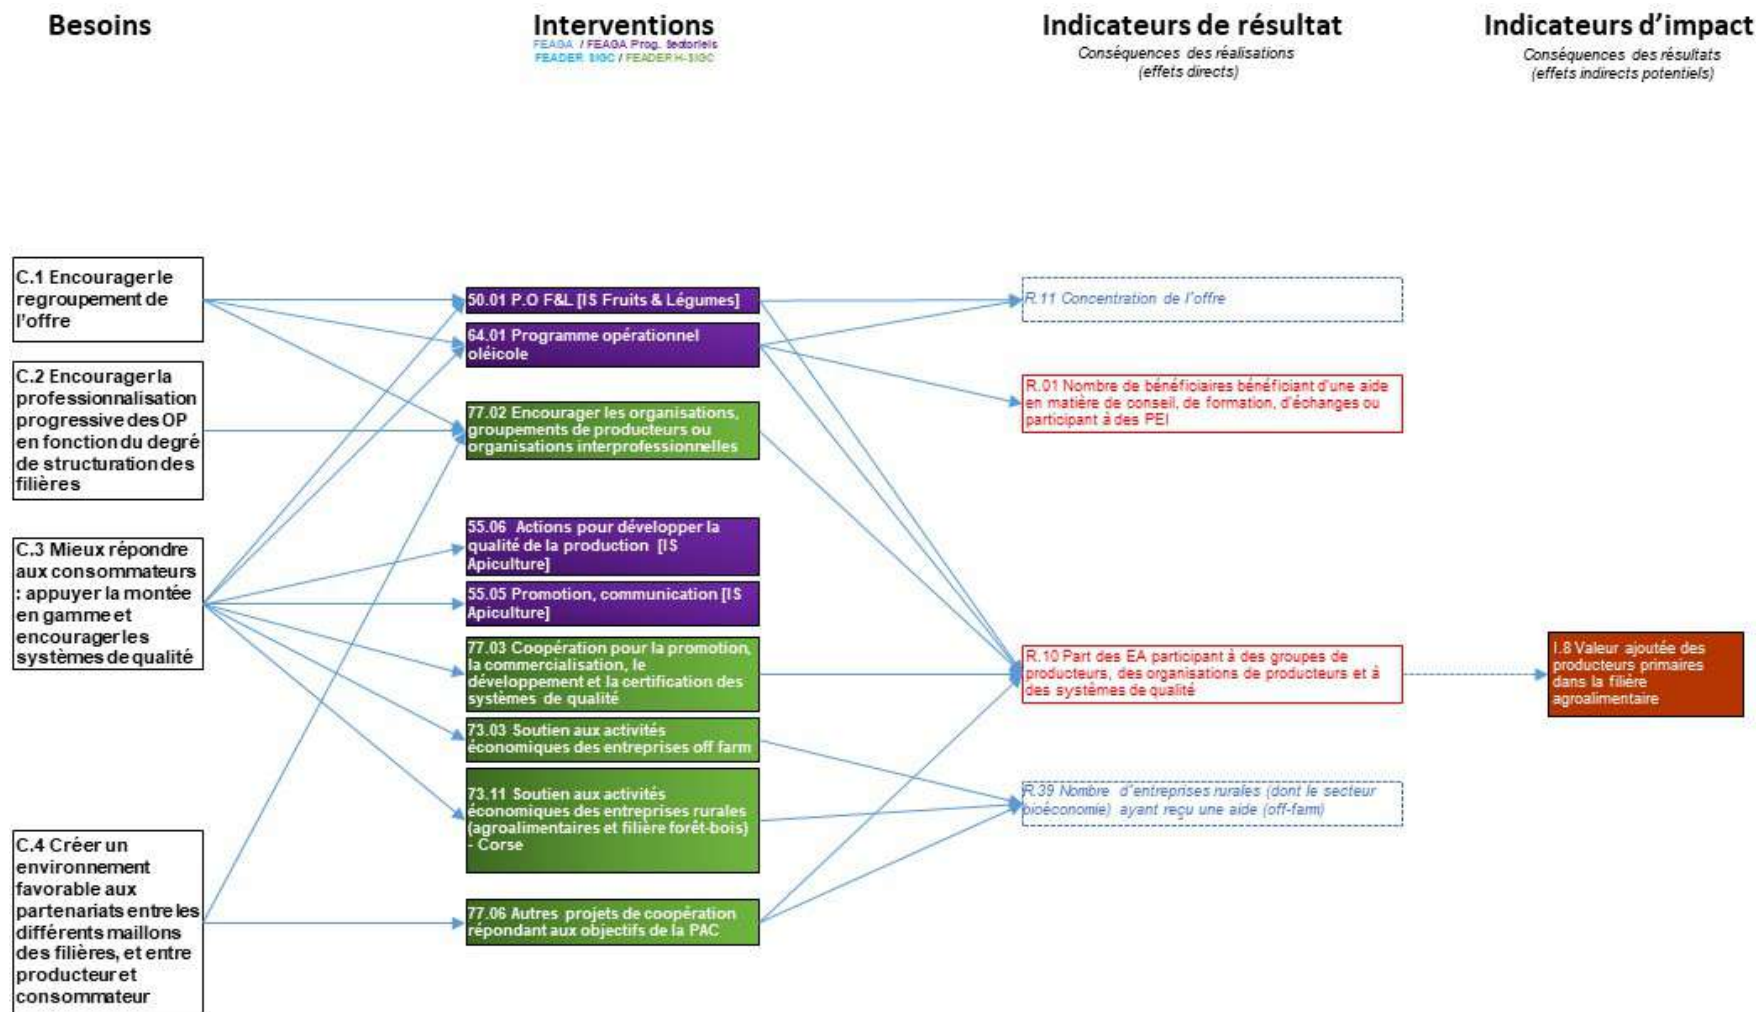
Besoins

Interventions
FEAGA / FEAGA Prog. Sectoriels
FEADER SIGC / FEADER H-SIGC

Indicateurs de résultat
Conséquences des réalisations (effets directs)

Indicateurs d'impact
Conséquences des résultats (effets indirects potentiels)

C.1 Encourager le regroupement de l'offre

C.2 Encourager la professionnalisation progressive des OP en fonction du degré de structuration des filières

C.3 Mieux répondre aux consommateurs : appuyer la montée en gamme et encourager les systèmes de qualité

C.4 Créer un environnement favorable aux partenariats entre les différents maillons des filières, et entre producteur et consommateur

50.01 P.O F&L [IS Fruits & Légumes]

64.01 Programme opérationnel oléicole

77.02 Encourager les organisations, groupements de producteurs ou organisations interprofessionnelles

55.06 Actions pour développer la qualité de la production [IS Apiculture]

55.05 Promotion, communication [IS Apiculture]

77.03 Coopération pour la promotion, la commercialisation, le développement et la certification des systèmes de qualité

73.03 Soutien aux activités économiques des entreprises off farm

73.11 Soutien aux activités économiques des entreprises rurales (agroalimentaires et filière forêt-bois) - Corse

77.06 Autres projets de coopération répondant aux objectifs de la PAC

R.11 Concentration de l'offre

R.01 Nombre de bénéficiaires bénéficiant d'une aide en matière de conseil, de formation, d'échanges ou participant à des PEI

R.10 Part des EA participant à des groupes de producteurs, des organisations de producteurs et à des systèmes de qualité

R.39 Nombre d'entreprises rurales (dont le secteur bioéconomie) ayant reçu une aide (off-farm)

I.8 Valeur ajoutée des producteurs primaires dans la filière agroalimentaire